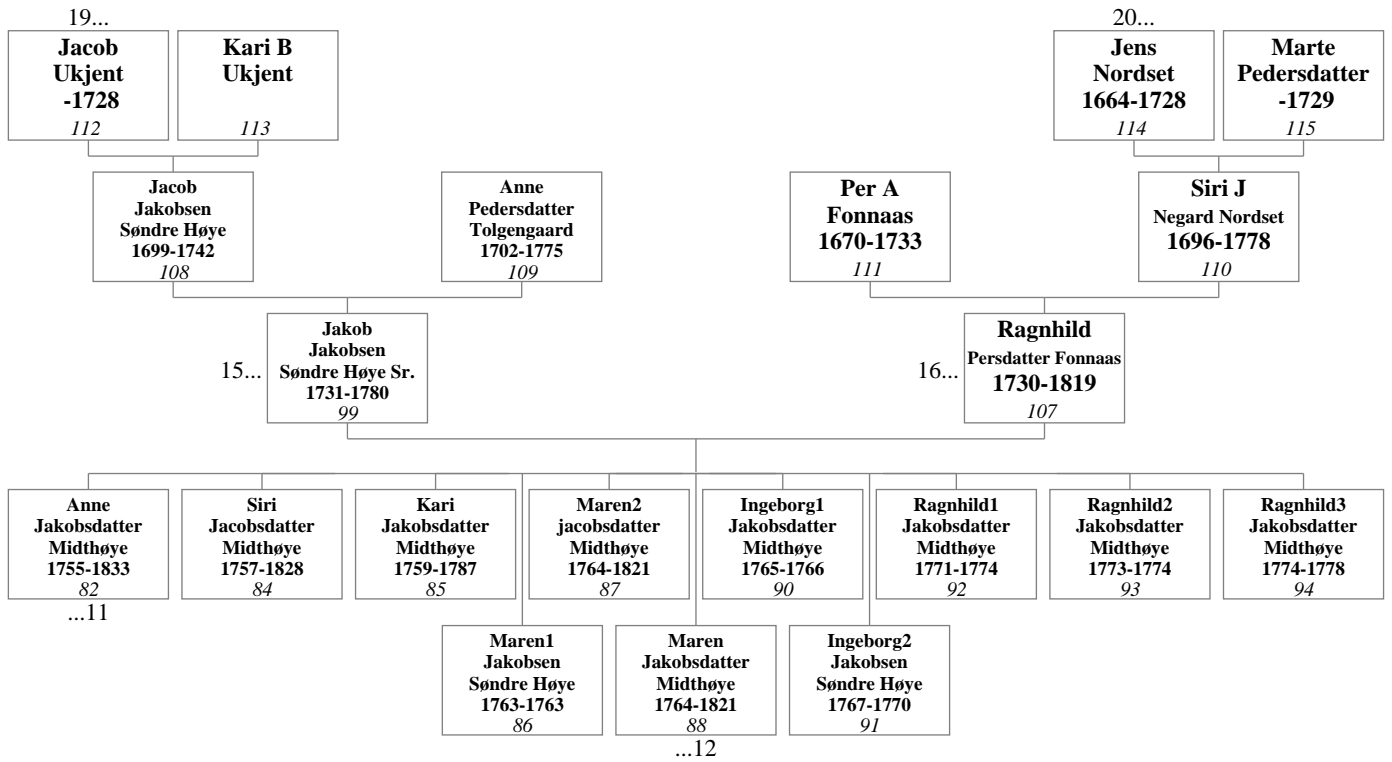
19...

Jacob Ukjent -1728
112

Kari B Ukjent
113

20...

Jens Nordset 1664-1728
114

Marte Pedersdatter -1729
115

Jacob Jakobsen Søndre Høye 1699-1742
108

Anne Pedersdatter Tolgengaard 1702-1775
109

Per A Fonnaas 1670-1733
111

Siri J Negard Nordset 1696-1778
110

15...

Jakob Jakobsen Søndre Høye Sr. 1731-1780
99

16...

Ragnhild Persdatter Fonnaas 1730-1819
107

Anne Jakobsdatter Midthøye 1755-1833
82
...11

Siri Jacobsdatter Midthøye 1757-1828
84

Kari Jakobsdatter Midthøye 1759-1787
85

Maren2 jacobsdatter Midthøye 1764-1821
87

Ingeborg1 Jakobsdatter Midthøye 1765-1766
90

Ragnhild1 Jakobsdatter Midthøye 1771-1774
92

Ragnhild2 Jakobsdatter Midthøye 1773-1774
93

Ragnhild3 Jakobsdatter Midthøye 1774-1778
94

Maren1 Jakobsen Søndre Høye 1763-1763
86

Maren Jakobsdatter Midthøye 1764-1821
88
...12

Ingeborg2 Jakobsen Søndre Høye 1767-1770
91